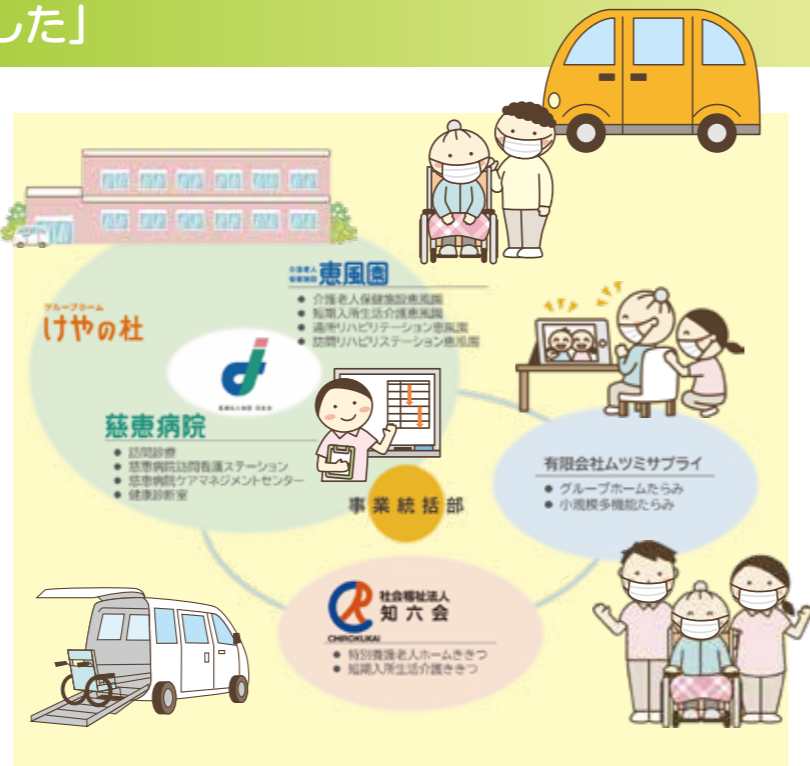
した」

介護老人保健施設 恵風園
● 介護老人保健施設恵風園
● 短期入所生活介護恵風園
● 通所リハビリテーション恵風園
● 訪問リハビリステーション恵風園

グループホーム
けやの杜

慈恵病院
● 訪問診療
● 慈恵病院訪問看護ステーション
● 慈恵病院ケアマネジメントセンター
● 健康診断室

事業統括部

有限会社ムツミサプライ
● グループホームたらみ
● 小規模多機能たらみ

社会福祉法人
知六会
CHIROKUKAI
● 特別養護老人ホームききつ
● 短期入所生活介護ききつ